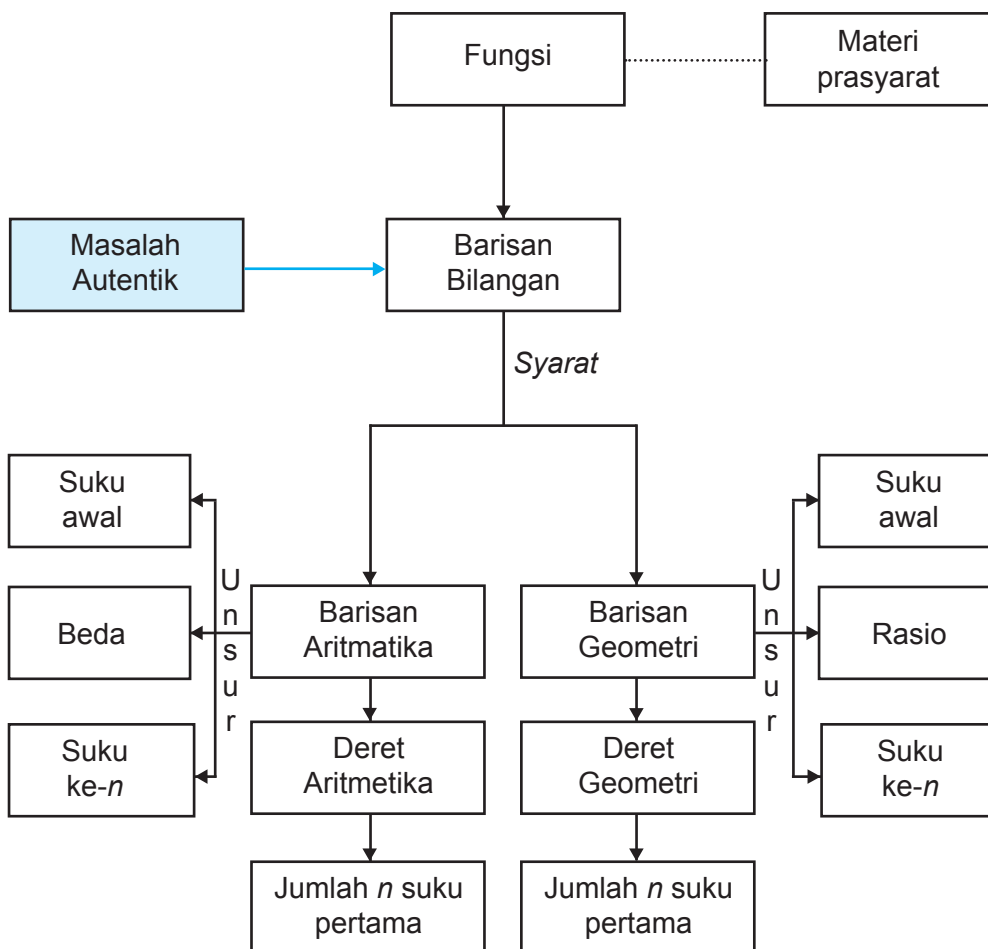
Fungsi

Materi prasyarat

Masalah Autentik

Barisan Bilangan

Syarat

Suku awal

Beda

Suku ke-$n$

Unsur

Barisan Aritmatika

Deret Aritmetika

Jumlah $n$ suku pertama

Barisan Geometri

Deret Geometri

Jumlah $n$ suku pertama

Unsur

Suku awal

Rasio

Suku ke-$n$